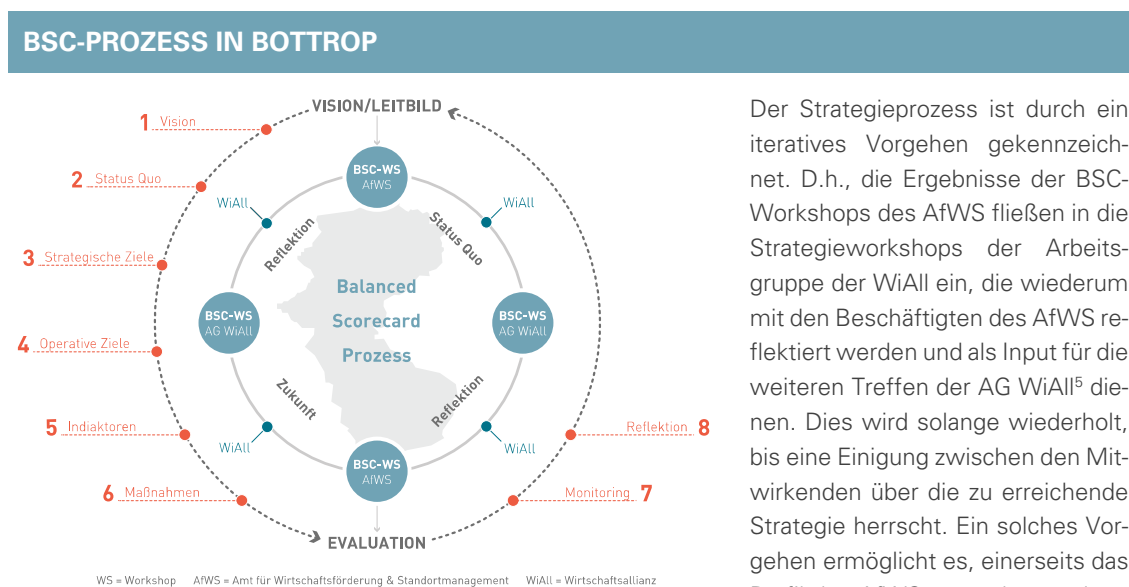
BSC-PROZESS IN BOTTROP

VISION/LEITBILD

1 Vision
2 Status Quo
3 Strategische Ziele
4 Operative Ziele
5 Indiaktoren
6 Maßnahmen
7 Monitoring
8 Reflektion

BSC-WS AfWS
BSC-WS AG WiAll
BSC-WS AG WiAll
BSC-WS AfWS

WiAll
WiAll
WiAll
WiAll

Reflektion
Status Quo
Zukunft
Reflektion

Balanced Scorecard Prozess

EVALUATION

WS = Workshop   AfWS = Amt für Wirtschaftsförderung & Standortmanagement   WiAll = Wirtschaftsallianz

Der Strategieprozess ist durch ein iteratives Vorgehen gekennzeichnet. D.h., die Ergebnisse der BSC-Workshops des AfWS fließen in die Strategieworkshops der Arbeitsgruppe der WiAll ein, die wiederum mit den Beschäftigten des AfWS reflektiert werden und als Input für die weiteren Treffen der AG WiAll$^5$ dienen. Dies wird solange wiederholt, bis eine Einigung zwischen den Mitwirkenden über die zu erreichende Strategie herrscht. Ein solches Vorgehen ermöglicht es, einerseits das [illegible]